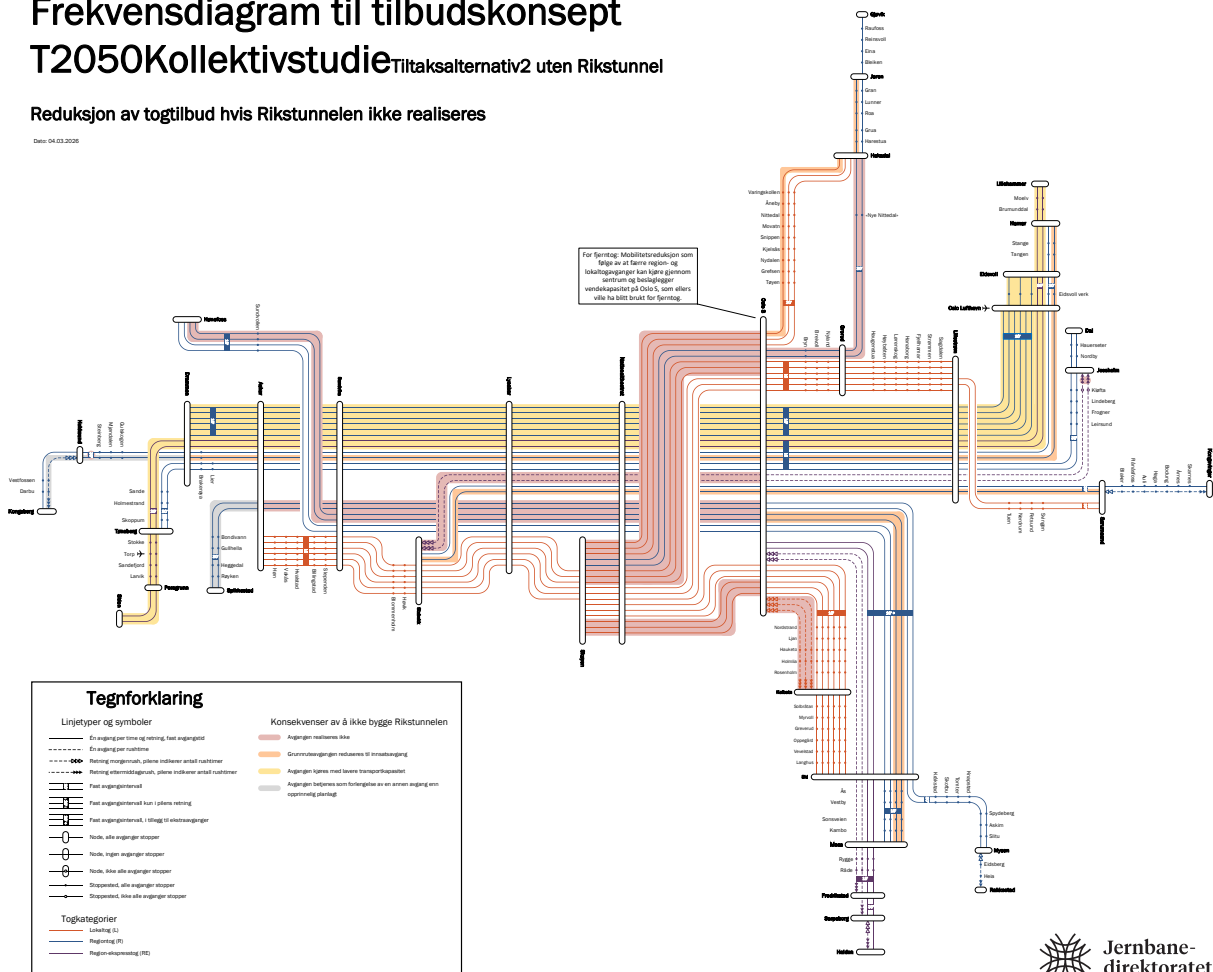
Frekvensdiagram til tilbudskonsept T2050KollektivstudieTiltaksalternativ2 uten Rikstunnel

Reduksjon av togtilbud hvis Rikstunnelen ikke realiseres

Dato: 04.03.2026

For fjerntog: Mobilitetsreduksjon som følge av at færre region- og lokaltogavganger kan kjøre gjennom sentrum og beslaglegger vendekapasitet på Oslo S, som ellers ville ha blitt brukt for fjerntog.

Gjøvik
Raufoss
Reinsvoll
Eina
Bleiken
Jaren
Gran
Lunner
Roa
Grua
Harestua
Hakadal
Varingskollen
Åneby
Nittedal
Movatn
Snippen
Kjelsås
Nydalen
Grefsen
Tøyen
Nye Nittedal
Lillehammer
Moelv
Brumunddal
Hamar
Stange
Tangen
Eidsvoll
Eidsvoll verk
Oslo Lufthavn
Dal
Hauerseter
Nordby
Jessheim
Kløfta
Lindeberg
Frogner
Leirsund
Lillestrøm
Kongsvinger
Oslo S
Grorud
Bryn
Brenda
Kalbakken
Haugerud
Nyland
Hellerud
Nordskog
Fjellhamar
Strømmen
Sagdalen
Hønefoss
Sundvollen
Drammen
Asker
Sandvika
Lysaker
Nationaltheatret
Hokksund
Gulskogen
Mjøndalen
Steinberg
Vestfossen
Darbu
Kongsberg
Sande
Holmestrand
Skoppum
Tønsberg
Stokke
Torp
Sandefjord
Larvik
Porsgrunn
Skien
Lier
Brakerøya
Bondivann
Gullhella
Heggedal
Røyken
Spikkestad
Vakås
Hvalstad
Billingstad
Slependen
Hen
Høvik
Stabekk
Bekkestua
Kolsås
Stryken
Nordstrand
Ljan
Hauketo
Holmlia
Rosenholm
Kolbotn
Sofiemyr
Myrvoll
Greverud
Oppegård
Vevelstad
Langhus
Ski
Ås
Vestby
Sonsveien
Kambo
Moss
Rygge
Råde
Fredrikstad
Sarpsborg
Halden
Kråkstad
Skotbu
Tomter
Knapstad
Spydeberg
Askim
Slitu
Mysen
Eidsberg
Heia
Rakkestad
Fetsund
Nerdrum
Sørumsand
Årnes
Blaker
Rånåsfoss
Auli
Haga
Bodung
Seterstøa
Skarnes
Eidsvoll
Sørumsand
Tom
Svingen

Tegnforklaring
Linjetyper og symboler
Én avgang per time og retning, fast avgangstid
Én avgang per rushtime
Retning morgenrush, pilene indikerer antall rushtimer
Retning ettermiddagsrush, pilene indikerer antall rushtimer
Fast avgangsintervall
Fast avgangsintervall kun i pilens retning
Fast avgangsintervall, i tillegg til ekstraavganger
Node, alle avganger stopper
Node, ingen avganger stopper
Node, ikke alle avganger stopper
Stoppested, alle avganger stopper
Stoppested, ikke alle avganger stopper
Togkategorier
Lokaltog (L)
Regiontog (R)
Region-ekspresstog (RE)

Konsekvenser av å ikke bygge Rikstunnelen
Avgangen realiseres ikke
Grunnrutaavgangen reduseres til innsatsavgang
Avgangen kjøres med lavere transportkapasitet
Avgangen betjenes som forlengelse av en annen avgang enn opprinnelig planlagt

Jernbanedirektoratet